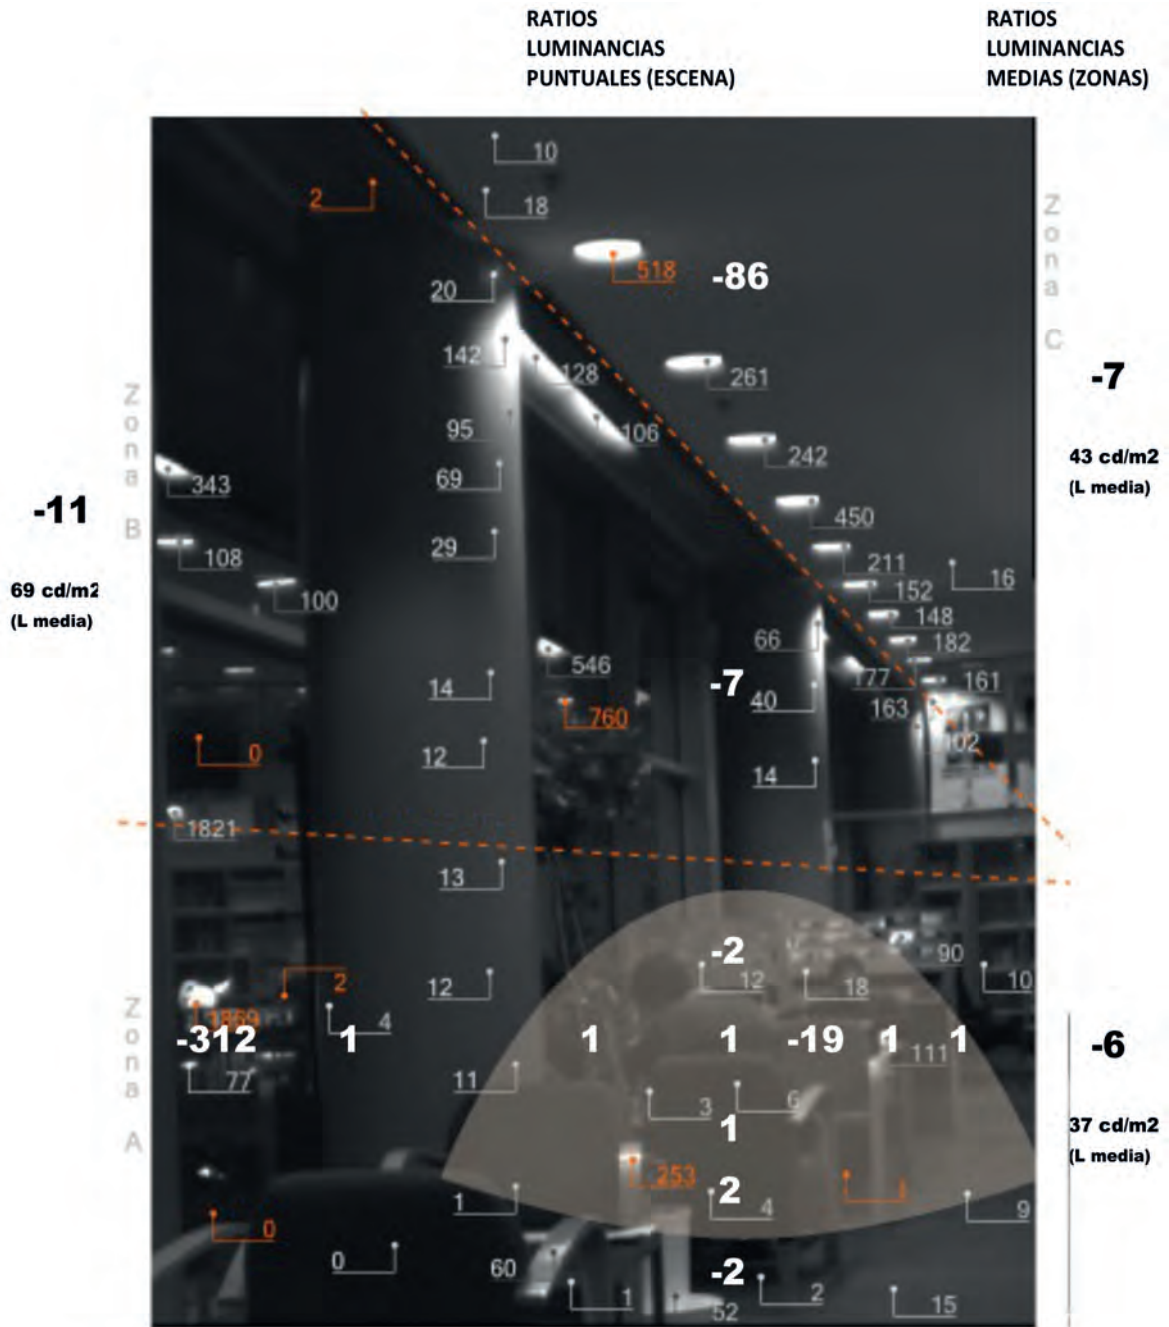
RATIOS
LUMINANCIAS
PUNTUALES (ESCENA)

RATIOS
LUMINANCIAS
MEDIAS (ZONAS)

10
2
18
Zona C
518
-86
20
142
128
261
-7
Zona B
95
106
43 cd/m2
(L media)
242
69
343
-11
450
29
108
211
69 cd/m2
(L media)
16
152
100
148
182
66
546
161
177
14
-7
163
40
760
102
0
12
14
1821
13
90
-2
12
18
10
12
2
Zona A
1869
4
-312
1
1
1
-19
1
111
1
-6
77
11
3
6
1
37 cd/m2
(L media)
253
2
1
1
4
9
0
0
60
-2
1
2
15
52